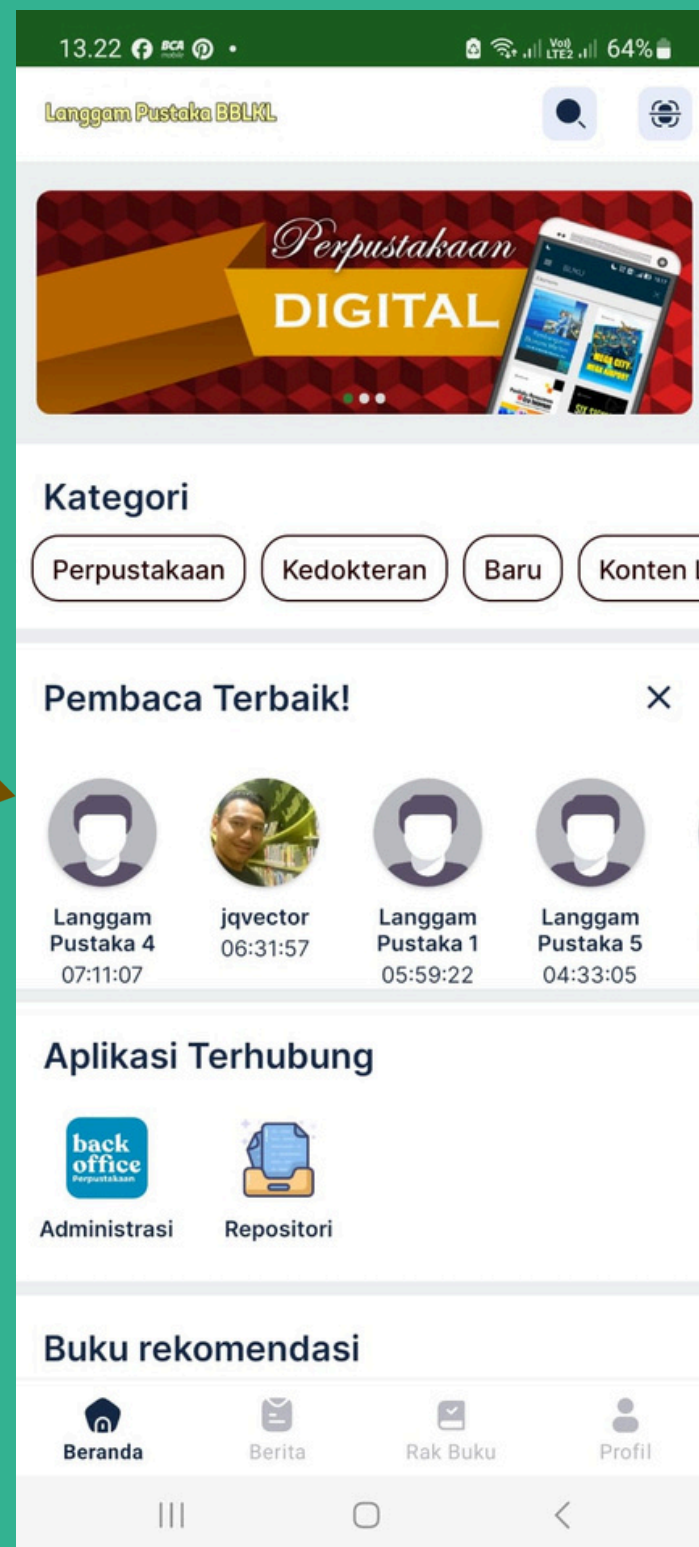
13.22 BCA • Vo) LTE2 64%

Langgam Pustaka BBLKL

Perpustakaan
DIGITAL

Kategori

Perpustakaan Kedokteran Baru Konten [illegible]

Pembaca Terbaik!

×

Langgam Pustaka 4
07:11:07

jqvector
06:31:57

Langgam Pustaka 1
05:59:22

Langgam Pustaka 5
04:33:05

Aplikasi Terhubung

back office
Perpustakaan

Administrasi

Repositori

Buku rekomendasi

Beranda Berita Rak Buku Profil